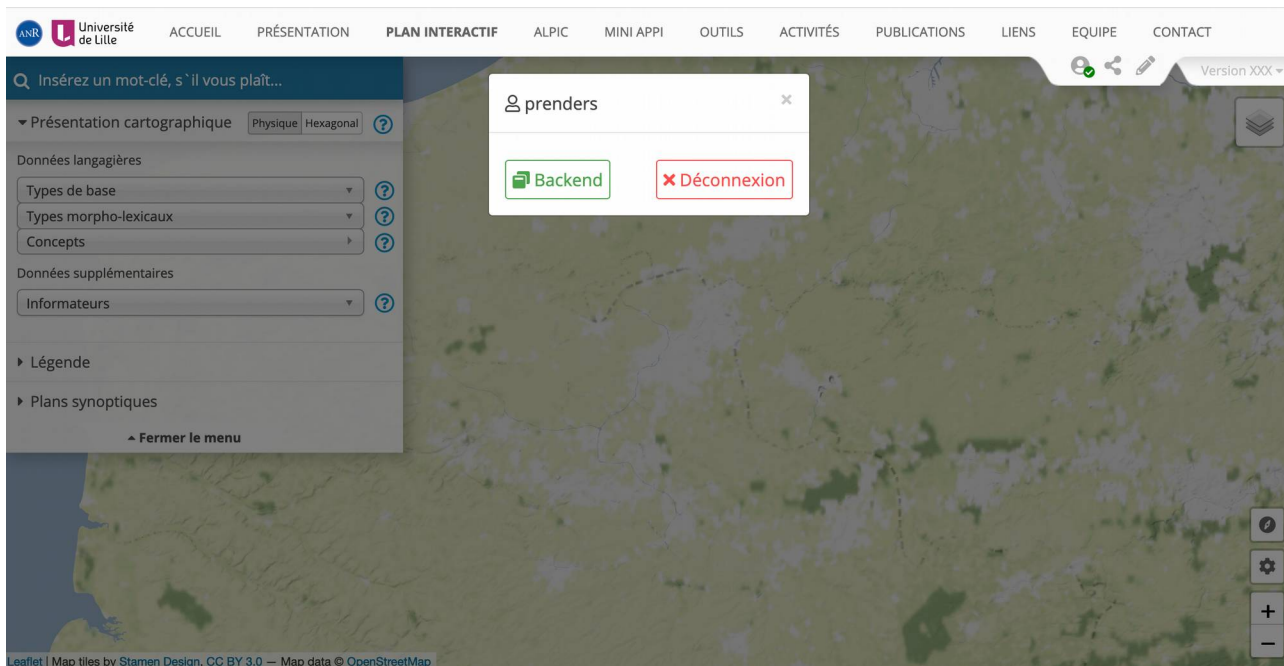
ANR Université de Lille ACCUEIL PRÉSENTATION PLAN INTERACTIF ALPIC MINI APPI OUTILS ACTIVITÉS PUBLICATIONS LIENS EQUIPE CONTACT

Version XXX

Insérez un mot-clé, s`il vous plaît...

Présentation cartographique Physique Hexagonal ?

Données langagières

Types de base ?

Types morpho-lexicaux ?

Concepts ?

Données supplémentaires

Informateurs ?

Légende

Plans synoptiques

Fermer le menu

prenders ×

Backend

× Déconnexion

+

−

Leaflet | Map tiles by Stamen Design, CC BY 3.0 — Map data © OpenStreetMap